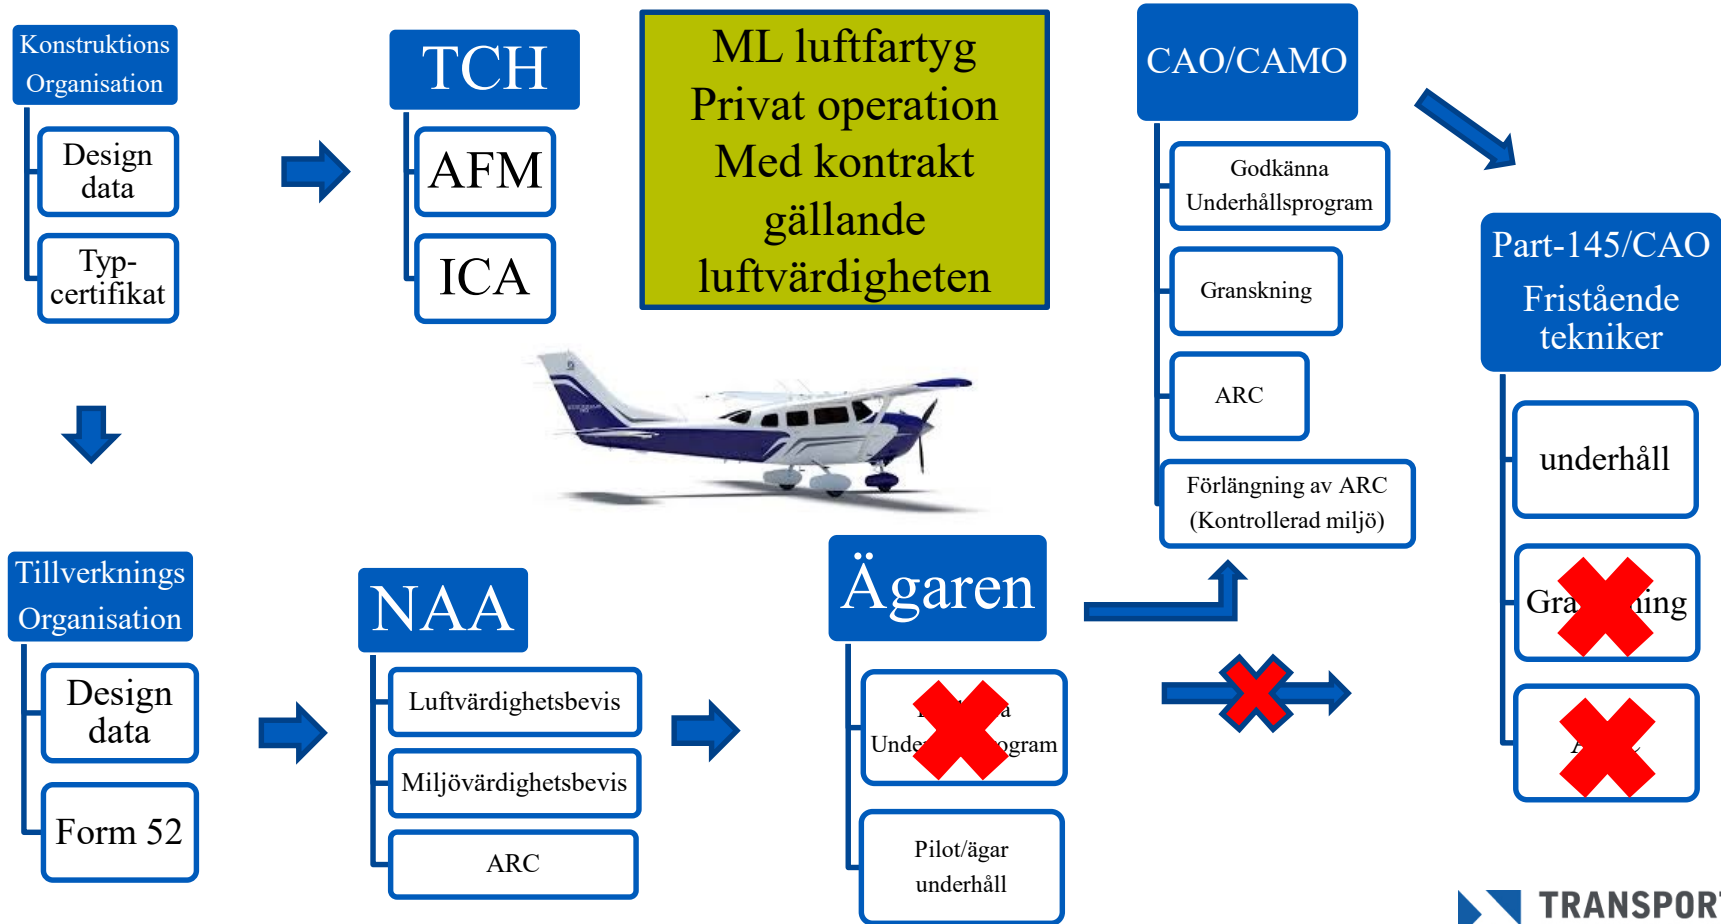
Konstruktions Organisation

Design data

Typ-certifikat

TCH

AFM

ICA

ML luftfartyg
Privat operation
Med kontrakt
gällande
luftvärdigheten

CAO/CAMO

Godkänna Underhållsprogram

Granskning

ARC

Förlängning av ARC (Kontrollerad miljö)

Part-145/CAO
Fristående tekniker

underhåll

Gra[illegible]ing

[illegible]

Tillverknings Organisation

Design data

Form 52

NAA

Luftvärdighetsbevis

Miljövärdighetsbevis

ARC

Ägaren

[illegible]a Unde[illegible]ogram

Pilot/ägar underhåll

TRANSPORT